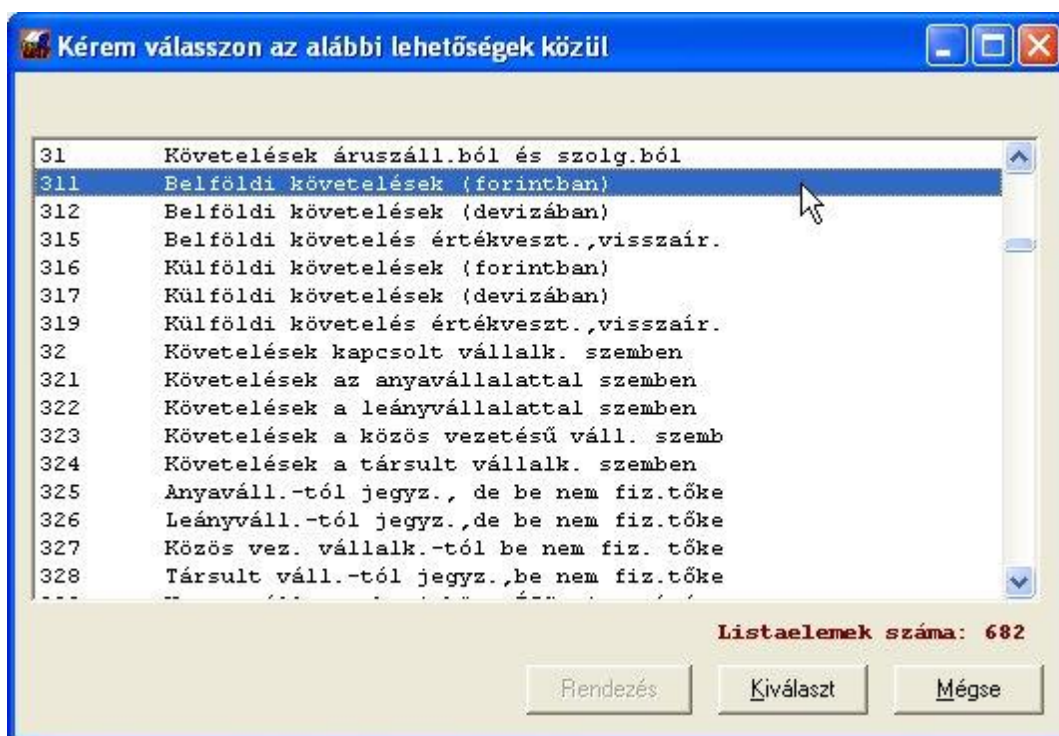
Kérem válasszon az alábbi lehetőségek közül

| | |
|---|---|
| 31 | Követelések áruszáll.ból és szolg.ból |
| 311 | Belföldi követelések (forintban) |
| 312 | Belföldi követelések (devizában) |
| 315 | Belföldi követelés értékveszt.,visszaír. |
| 316 | Külföldi követelések (forintban) |
| 317 | Külföldi követelések (devizában) |
| 319 | Külföldi követelés értékveszt.,visszaír. |
| 32 | Követelések kapcsolt vállalk. szemben |
| 321 | Követelések az anyavállalattal szemben |
| 322 | Követelések a leányvállalattal szemben |
| 323 | Követelések a közös vezetésű váll. szemb |
| 324 | Követelések a társult vállalk. szemben |
| 325 | Anyaváll.-tól jegyz., de be nem fiz.tőke |
| 326 | Leányváll.-tól jegyz.,de be nem fiz.tőke |
| 327 | Közös vez. vállalk.-tól be nem fiz. tőke |
| 328 | Társult váll.-tól jegyz.,be nem fiz.tőke |
| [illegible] | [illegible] |

Listaelemek száma: 682

Rendezés Kiválaszt Mégse